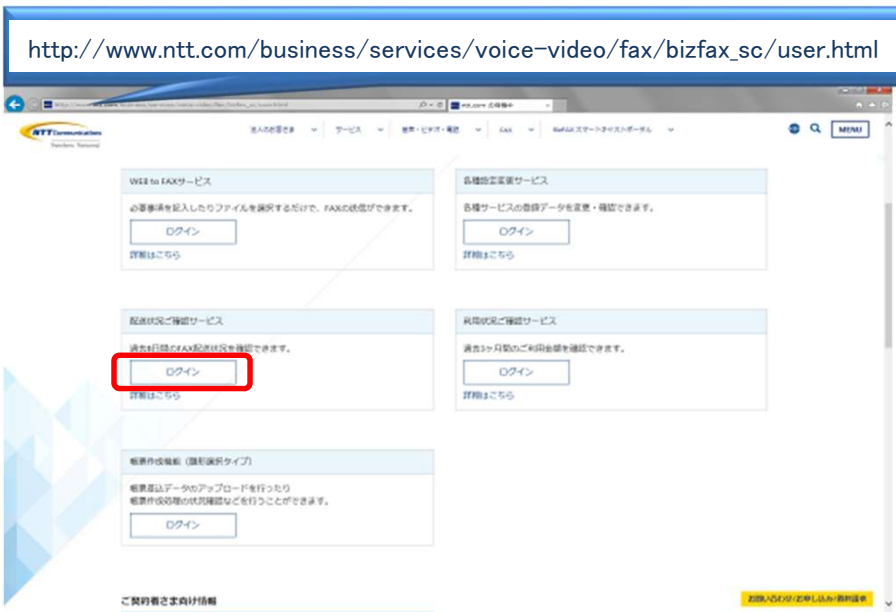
http://www.ntt.com/business/services/voice-video/fax/bizfax_sc/user.html

NTT Communications

法人のお客さま　サービス　音声・ビデオ・電話　FAX　BizFAXスマートキャストポータル　MENU

Web to FAXサービス
必要事項を記入したりファイルを選択するだけで、FAXの送信ができます。
ログイン
詳細はこちら

各種設定変更サービス
各種サービスの登録データを変更・確認できます。
ログイン
詳細はこちら

配信状況ご確認サービス
過去6日間のFAX配信状況を確認できます。
ログイン
詳細はこちら

利用状況ご確認サービス
過去3ヶ月間のご利用金額を確認できます。
ログイン
詳細はこちら

帳票作成機能（書式選択タイプ）
帳票差込データのアップロードを行ったり
帳票作成処理の状況確認などを行うことができます。
ログイン

ご契約者さま向け情報

お問い合わせ/お申し込み/資料請求